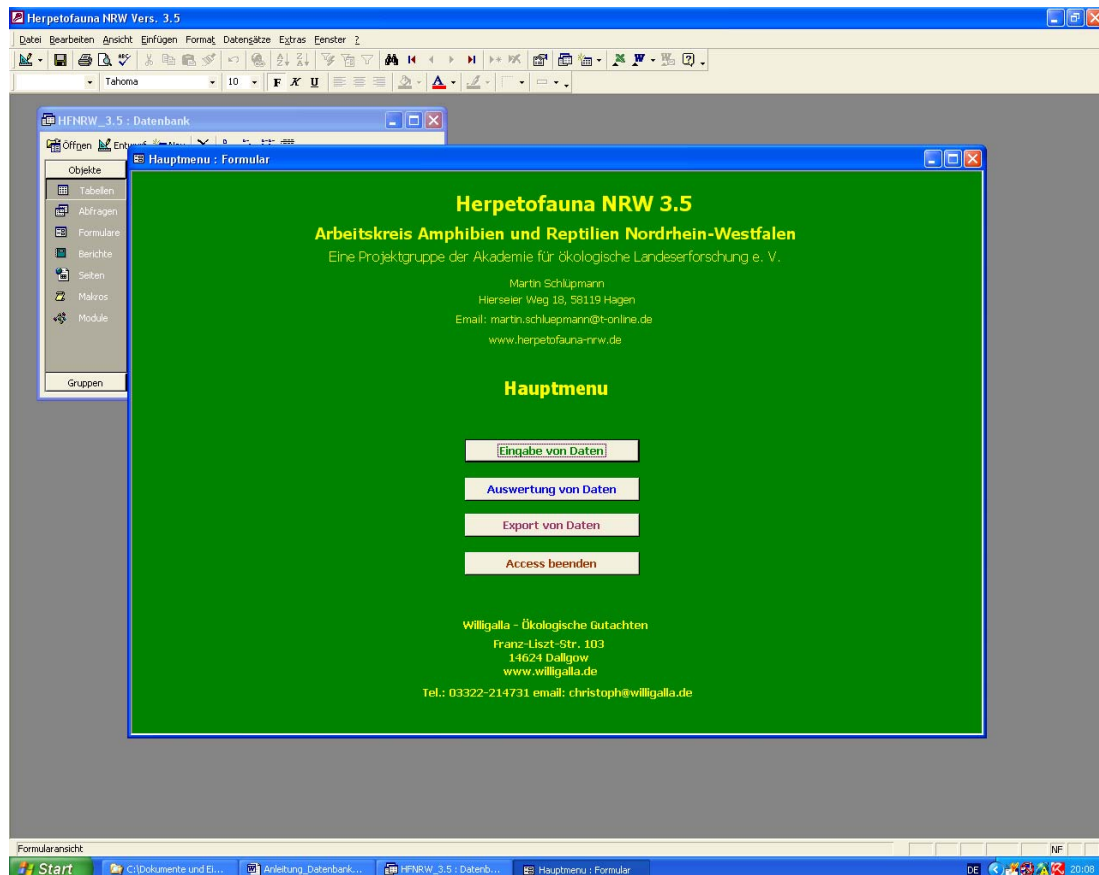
Herpetofauna NRW Vers. 3.5

Datei Bearbeiten Ansicht Einfügen Format Datensätze Extras Fenster ?

Tahoma 10 F K U

HFNRW_3.5 : Datenbank

Öffnen Entwurf Neu

Objekte

Tabellen

Abfragen

Formulare

Berichte

Seiten

Makros

Module

Gruppen

Hauptmenu : Formular

Herpetofauna NRW 3.5

Arbeitskreis Amphibien und Reptilien Nordrhein-Westfalen

Eine Projektgruppe der Akademie für ökologische Landeserforschung e. V.

Martin Schlüpmann
Hierseier Weg 18, 58119 Hagen
Email: martin.schluepmann@t-online.de
www.herpetofauna-nrw.de

Hauptmenu

Eingabe von Daten

Auswertung von Daten

Export von Daten

Access beenden

Willigalla - Ökologische Gutachten
Franz-Liszt-Str. 103
14624 Dallgow
www.willigalla.de
Tel.: 03322-214731 email: christoph@willigalla.de

Formularansicht

NF

Start

C:\Dokumente und Ei...

Anleitung_Datenbank...

HFNRW_3.5 : Datenb...

Hauptmenu : Formular

DE

20:08